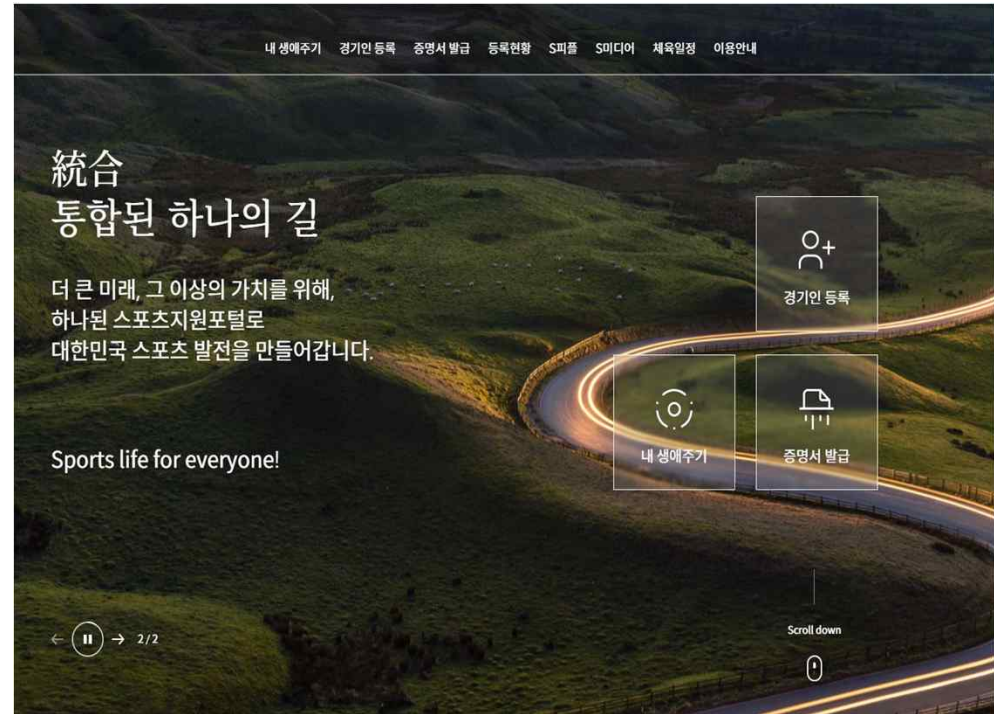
내 생애주기 경기인 등록 증명서 발급 등록현황 S피플 S미디어 체육일정 이용안내

統合
통합된 하나의 길

더 큰 미래, 그 이상의 가치를 위해,
하나된 스포츠지원포털로
대한민국 스포츠 발전을 만들어갑니다.

Sports life for everyone!

경기인 등록

내 생애주기

증명서 발급

2/2

Scroll down